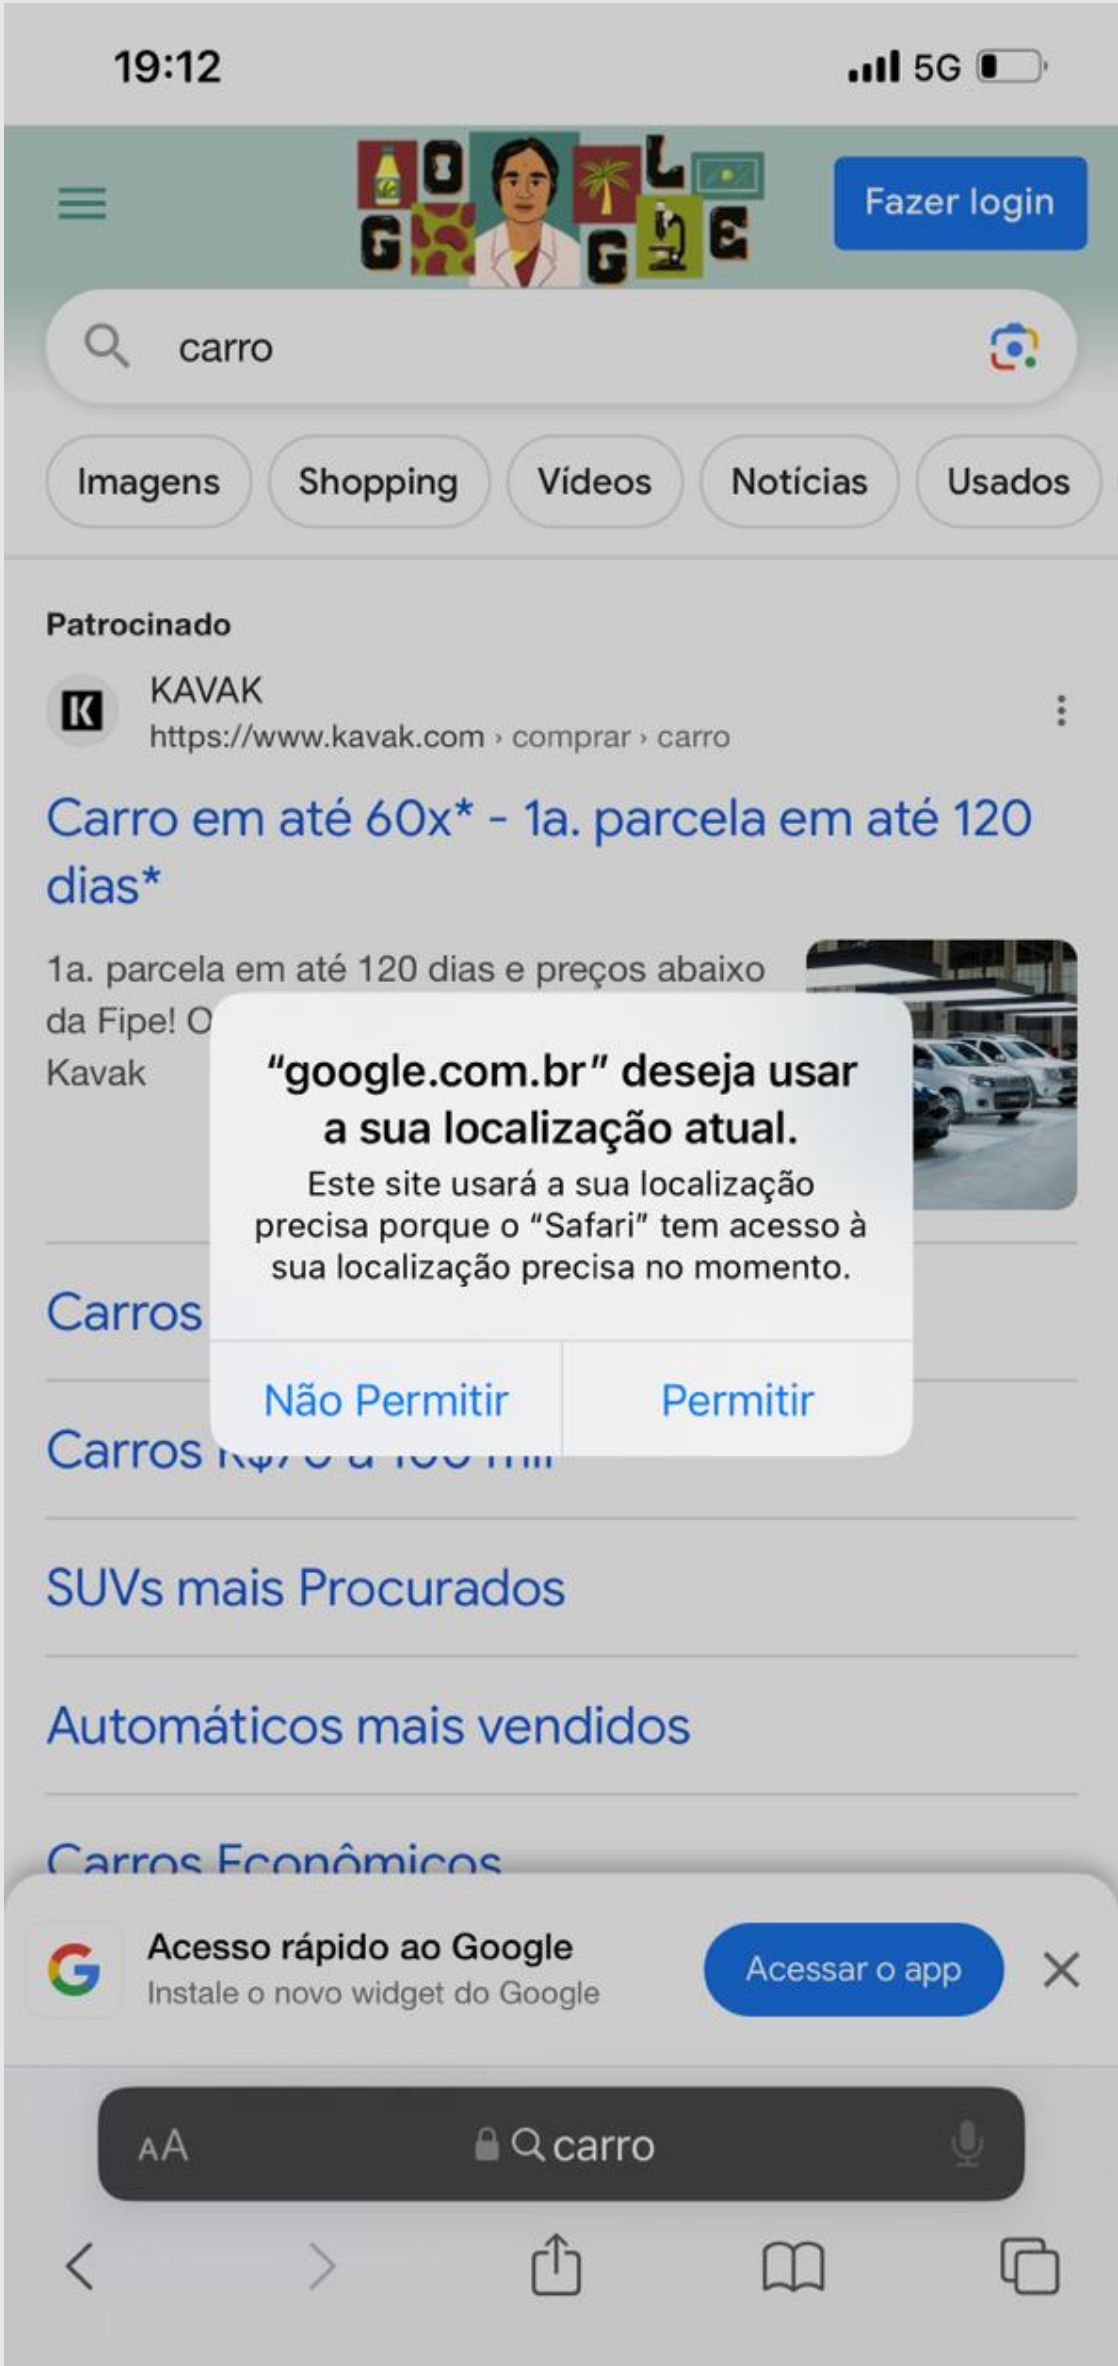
19:12

5G

Fazer login

carro

Imagens

Shopping

Vídeos

Notícias

Usados

Patrocinado

KAVAK
https://www.kavak.com › comprar › carro

Carro em até 60x* - 1a. parcela em até 120 dias*

1a. parcela em até 120 dias e preços abaixo da Fipe! O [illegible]
Kavak

“google.com.br” deseja usar a sua localização atual.
Este site usará a sua localização precisa porque o “Safari” tem acesso à sua localização precisa no momento.

Não Permitir

Permitir

Carros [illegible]

Carros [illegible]

SUVs mais Procurados

Automáticos mais vendidos

Carros Econômicos

Acesso rápido ao Google
Instale o novo widget do Google

Acessar o app

AA

carro